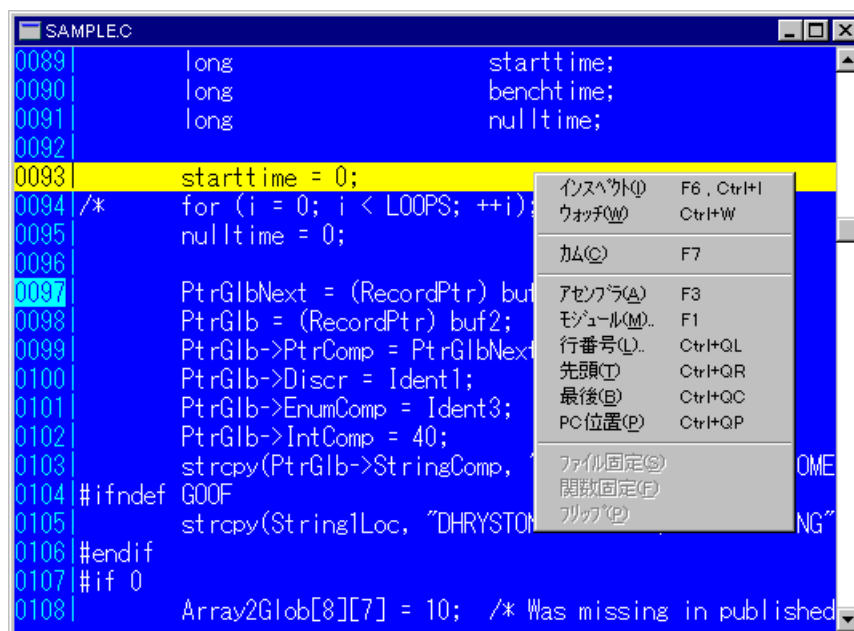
SAMPLE.C

0089| long starttime;
0090| long benchtime;
0091| long nulltime;
0092|
0093| starttime = 0;
0094| /* for (i = 0; i < LOOPS; ++i);
0095| nulltime = 0;
0096|
0097| PtrGlbNext = (RecordPtr) buf
0098| PtrGlb = (RecordPtr) buf2;
0099| PtrGlb->PtrComp = PtrGlbNext
0100| PtrGlb->Discr = Ident1;
0101| PtrGlb->EnumComp = Ident3;
0102| PtrGlb->IntComp = 40;
0103| strcpy(PtrGlb->StringComp, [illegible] OME
0104| #ifndef GOOF
0105| strcpy(String1Loc, "DHRYSTO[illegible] NG"
0106| #endif
0107| #if 0
0108| Array2Glob[8][7] = 10; /* Was missing in published

インスペクト(I) F6 , Ctrl+I
ウォッチ(W) Ctrl+W
カム(C) F7
アセンブラ(A) F3
モジュール(M).. F1
行番号(L).. Ctrl+QL
先頭(T) Ctrl+QR
最後(B) Ctrl+QC
PC位置(P) Ctrl+QP
ファイル固定(S)
関数固定(F)
フリップ(P)